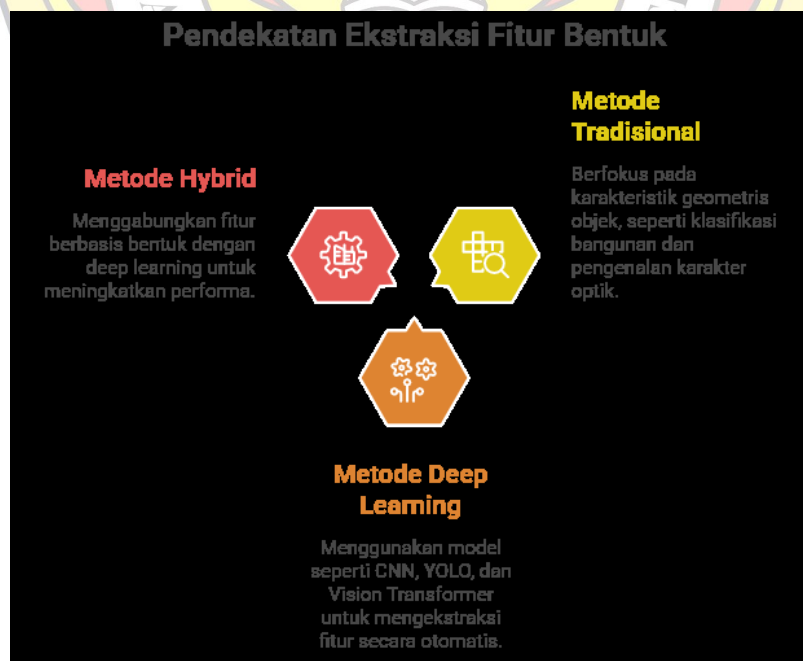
Pendekatan Ekstraksi Fitur Bentuk

Metode Tradisional

Berfokus pada karakteristik geometris objek, seperti klasifikasi bangunan dan pengenalan karakter optik.

Metode Hybrid

Menggabungkan fitur berbasis bentuk dengan deep learning untuk meningkatkan performa.

Metode Deep Learning

Menggunakan model seperti CNN, YOLO, dan Vision Transformer untuk mengekstraksi fitur secara otomatis.